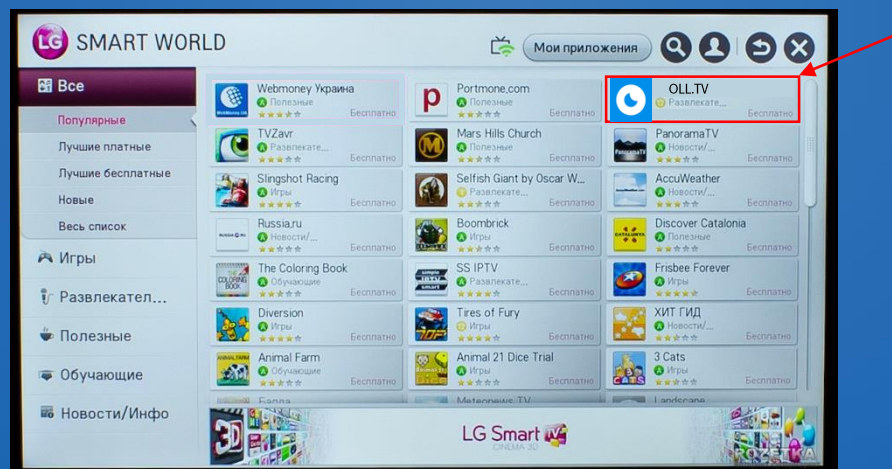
LG SMART WORLD

Мои приложения

Все

Популярные

Лучшие платные

Лучшие бесплатные

Новые

Весь список

Игры

Развлекател...

Полезные

Обучающие

Новости/Инфо

Webmoney Украина
Полезные
Бесплатно

Portmone.com
Полезные
Бесплатно

OLL.TV
Развлекате...
Бесплатно

TVZavr
Развлекате...
Бесплатно

Mars Hills Church
Полезные
Бесплатно

PanoramaTV
Полезные
Бесплатно

Slingshot Racing
Игры
Бесплатно

Selfish Giant by Oscar W...
Развлекате...
Бесплатно

AccuWeather
Новости/...
Бесплатно

Russia.ru
Новости/...
Бесплатно

Boombrick
Игры
Бесплатно

Discover Catalonia
Полезные
Бесплатно

The Coloring Book
Обучающие
Бесплатно

SS IPTV
Развлекате...
Бесплатно

Frisbee Forever
Игры
Бесплатно

Diversion
Игры
Бесплатно

Tires of Fury
Игры
Бесплатно

ХИТ ГИД
Новости/...
Бесплатно

Animal Farm
Обучающие
Бесплатно

Animal 21 Dice Trial
Развлекате...
Бесплатно

3 Cats
Игры
Бесплатно

Барда

Meteonews TV

Landscape

LG Smart TV
CINEMA 3D

ROZETKA